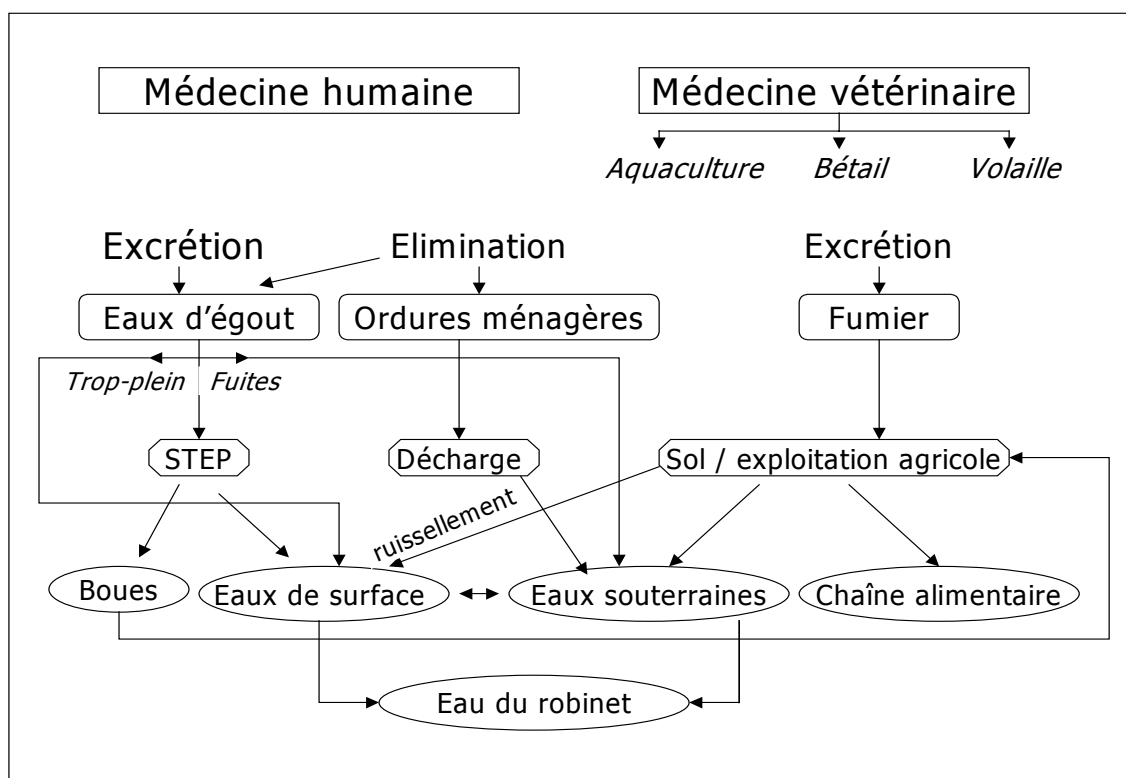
Médecine humaine

Médecine vétérinaire

Aquaculture Bétail Volaille

Excrétion

Elimination

Excrétion

Eaux d'égout

Ordures ménagères

Fumier

Trop-plein Fuites

STEP

Décharge

Sol / exploitation agricole

ruissellement

Boues

Eaux de surface

Eaux souterraines

Chaîne alimentaire

Eau du robinet